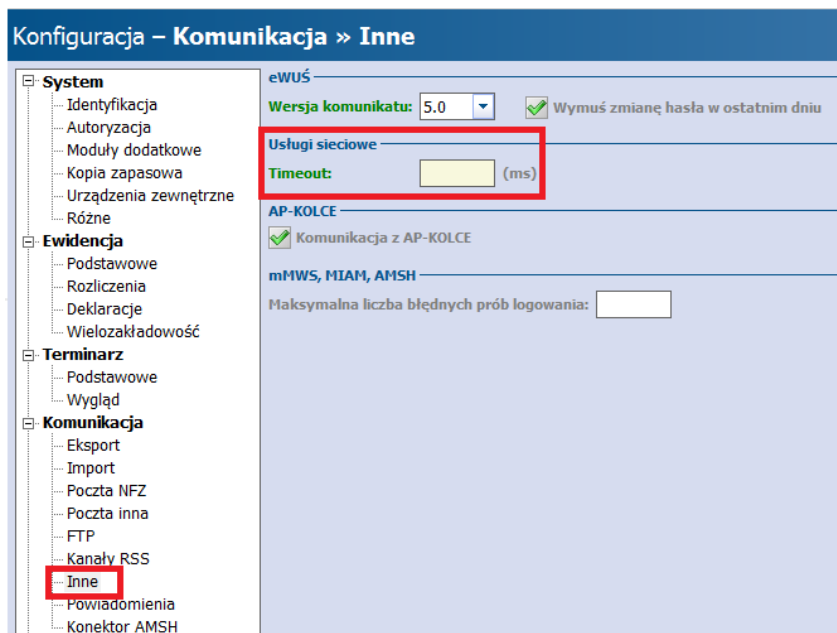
Konfiguracja – Komunikacja » Inne

System
Identyfikacja
Autoryzacja
Moduły dodatkowe
Kopia zapasowa
Urządzenia zewnętrzne
Różne
Ewidencja
Podstawowe
Rozliczenia
Deklaracje
Wielozakładowość
Terminarz
Podstawowe
Wygląd
Komunikacja
Eksport
Import
Poczta NFZ
Poczta inna
FTP
Kanały RSS
Inne
Powiadomienia
Konektor AMSH

eWUŚ
Wersja komunikatu: 5.0
Wymuś zmianę hasła w ostatnim dniu

Usługi sieciowe
Timeout: (ms)

AP-KOLCE
Komunikacja z AP-KOLCE

mMWS, MIAM, AMSH
Maksymalna liczba błędnych prób logowania: